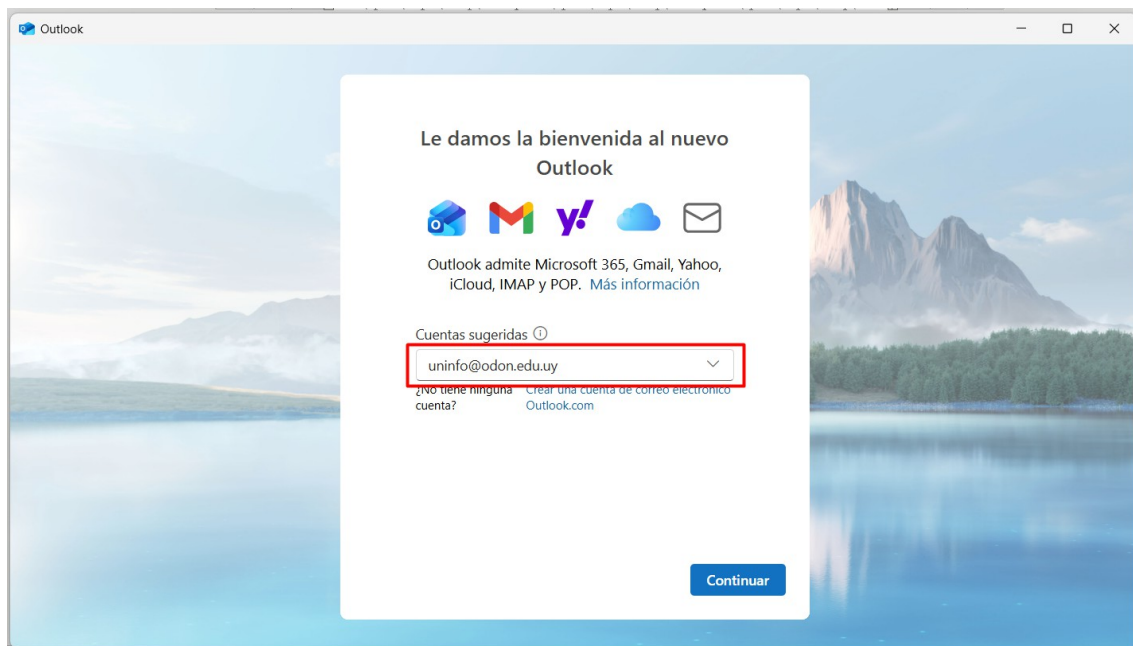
Outlook

Le damos la bienvenida al nuevo Outlook

Outlook admite Microsoft 365, Gmail, Yahoo, iCloud, IMAP y POP. Más información

Cuentas sugeridas ⓘ

uninfo@odon.edu.uy

¿No tiene ninguna cuenta? Crear una cuenta de correo electrónico Outlook.com

Continuar